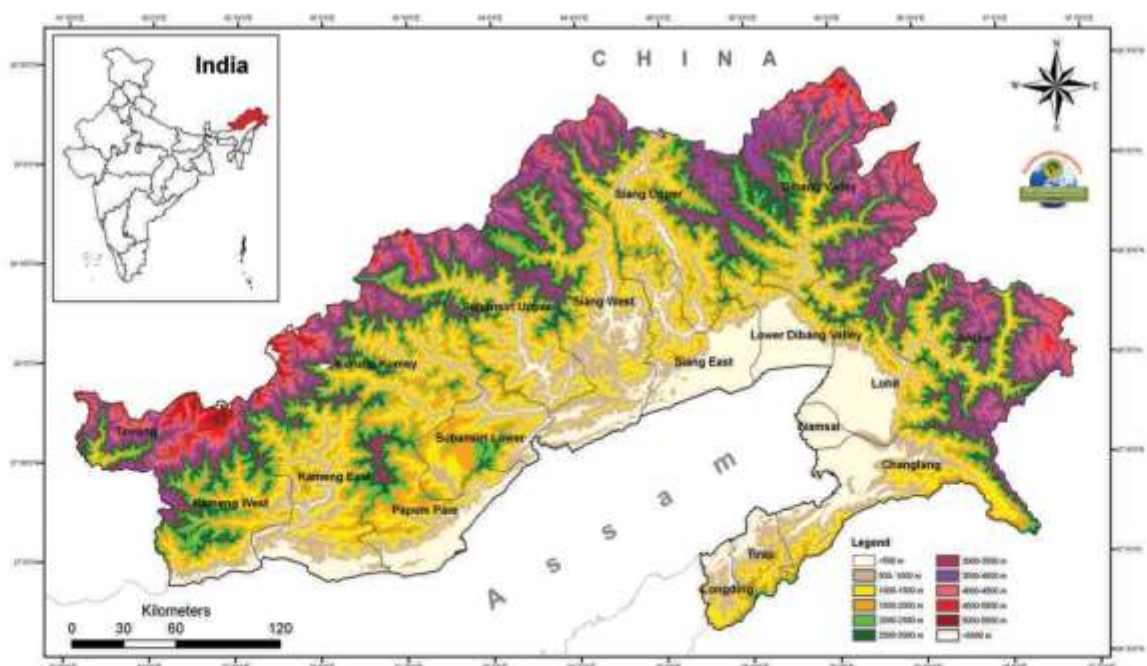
India

C H I N A

N
W E
S

Siang Upper

Dibang Valley

Subansiri Upper

Siang West

Lower Dibang Valley

Kurung Kumey

Siang East

Anjaw

Lohit

Tawang

Namsai

Subansiri Lower

Changlang

Kameng East

Kameng West

Papum Pare

A s s a m

Tirap

Longding

Legend

<500 m
500- 1000 m
1000-1500 m
1500-2000 m
2000-2500 m
2500-3000 m
3000-3500 m
3500-4000 m
4000-4500 m
4500-5000 m
5000-5500 m
>5500 m

Kilometers
0 30 60 120